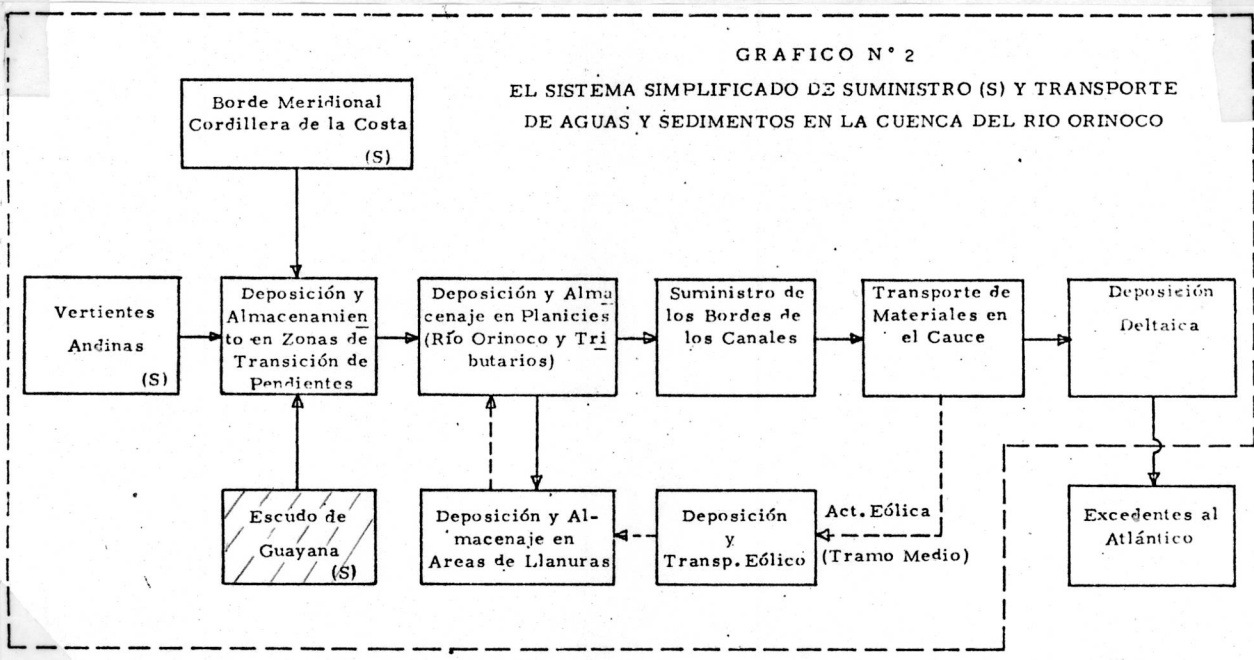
GRAFICO N° 2

EL SISTEMA SIMPLIFICADO DE SUMINISTRO (S) Y TRANSPORTE DE AGUAS Y SEDIMENTOS EN LA CUENCA DEL RIO ORINOCO

Borde Meridional Cordillera de la Costa (S)

Vertientes Andinas (S)

Deposición y Almacenamiento en Zonas de Transición de Pendientes

Deposición y Almacenaje en Planicies (Río Orinoco y Tributarios)

Suministro de los Bordes de los Canales

Transporte de Materiales en el Cauce

Deposición Deltaica

Escudo de Guayana (S)

Deposición y Almacenaje en Areas de Llanuras

Deposición y Transp. Eólico

Act. Eólica (Tramo Medio)

Excedentes al Atlántico